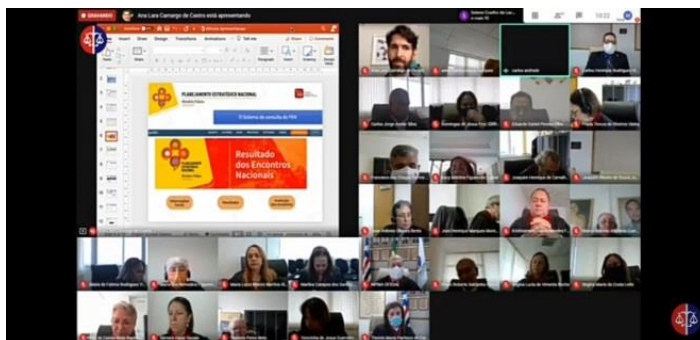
GRAVANDO Ana Lara Camargo de Castro está apresentando

PLANEJAMENTO ESTRATÉGICO NACIONAL

O Sistema de execução do PEN

Resultado dos Encontros Nacionais

Carlos Jorge Sodré Silva

Marcelo Cunha

Carlos Henrique Rodrigues da Silva

Domingas de Jesus Froz Gomes

Eduardo Gabriel Pereira Pinto

Francisco das Chagas Ferreira

Joaquim Henrique de Carvalho

Regina Lúcia de Almeida Rocha

Maria de Fátima Rodrigues

Maria Lúcia Ribeiro Martins Brito

Regina Maria da Costa Leite

Marcelo Ferreira de Souza

Roberto Luiz Gonçalves

Walter Pinto Neto

Maria de Jesus Guerreiro

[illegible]